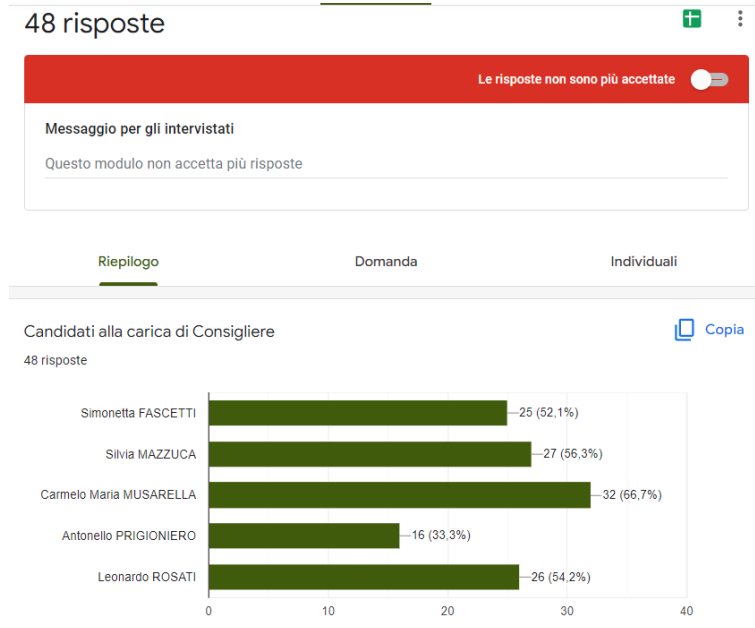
48 risposte

Le risposte non sono più accettate

Messaggio per gli intervistati

Questo modulo non accetta più risposte

Riepilogo

Domanda

Individuali

Candidati alla carica di Consigliere

Copia

48 risposte

Simonetta FASCETTI — 25 (52,1%)
Silvia MAZZUCA — 27 (56,3%)
Carmelo Maria MUSARELLA — 32 (66,7%)
Antonello PRIGIONIERO — 16 (33,3%)
Leonardo ROSATI — 26 (54,2%)

0
10
20
30
40